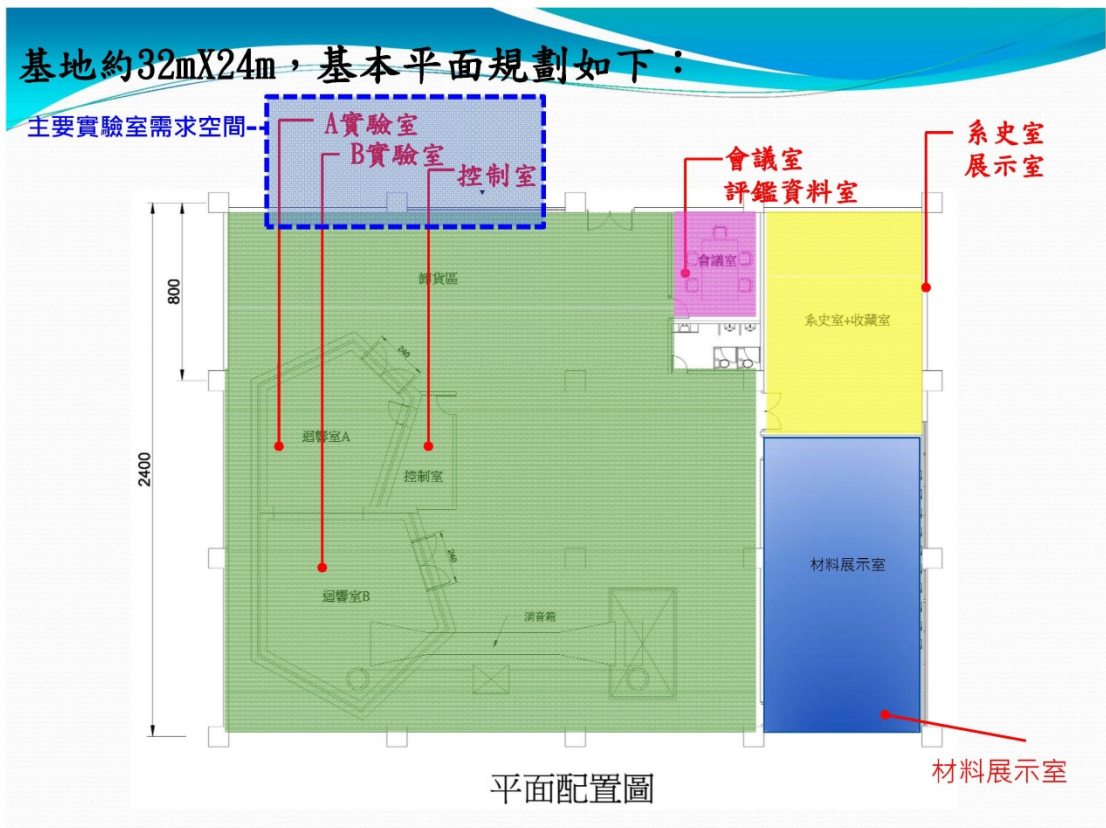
基地約32mX24m，基本平面規劃如下：

主要實驗室需求空間

A實驗室

B實驗室

控制室

會議室
評鑑資料室

系史室
展示室

800

2400

卸貨區

會議室

系史室+收藏室

240

迴響室A

控制室

240

迴響室B

消音箱

材料展示室

材料展示室

平面配置圖